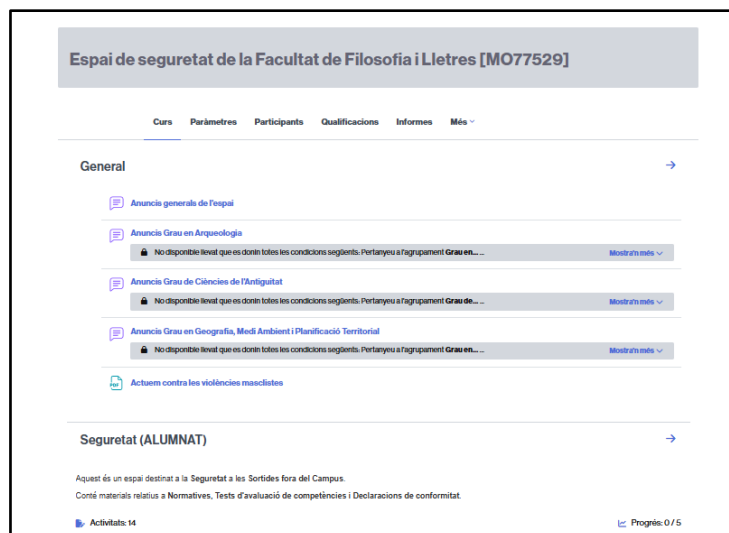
Espai de seguretat de la Facultat de Filosofia i Lletres [MO77529]

Curs Paràmetres Participants Qualificacions Informes Més

General

Anuncis generals de l'espai

Anuncis Grau en Arqueologia

No disponible llevat que es donin totes les condicions següents: Pertanyeu a l'agrupament Grau en... Mostra'n més

Anuncis Grau de Ciències de l'Antiguitat

No disponible llevat que es donin totes les condicions següents: Pertanyeu a l'agrupament Grau de... Mostra'n més

Anuncis Grau en Geografia, Medi Ambient i Planificació Territorial

No disponible llevat que es donin totes les condicions següents: Pertanyeu a l'agrupament Grau en... Mostra'n més

PDF Actuem contra les violències masclistes

Seguretat (ALUMNAT)

Aquest és un espai destinat a la Seguretat a les Sortides fora del Campus.

Conté materials relatius a Normatives, Tests d'avaluació de competències i Declaracions de conformitat.

Activitats: 14

Progrés: 0 / 5